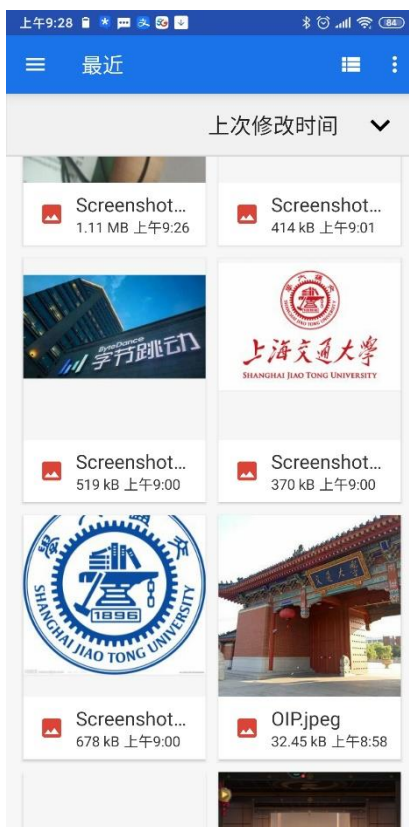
上午9:28 84

最近

上次修改时间

Screenshot...
1.11 MB 上午9:26

Screenshot...
414 kB 上午9:01

ByteDance
字节跳动

上海交通大学
SHANGHAI JIAO TONG UNIVERSITY

Screenshot...
519 kB 上午9:00

Screenshot...
370 kB 上午9:00

1896
SHANGHAI JIAO TONG UNIVERSITY

Screenshot...
678 kB 上午9:00

OIP.jpeg
32.45 kB 上午8:58